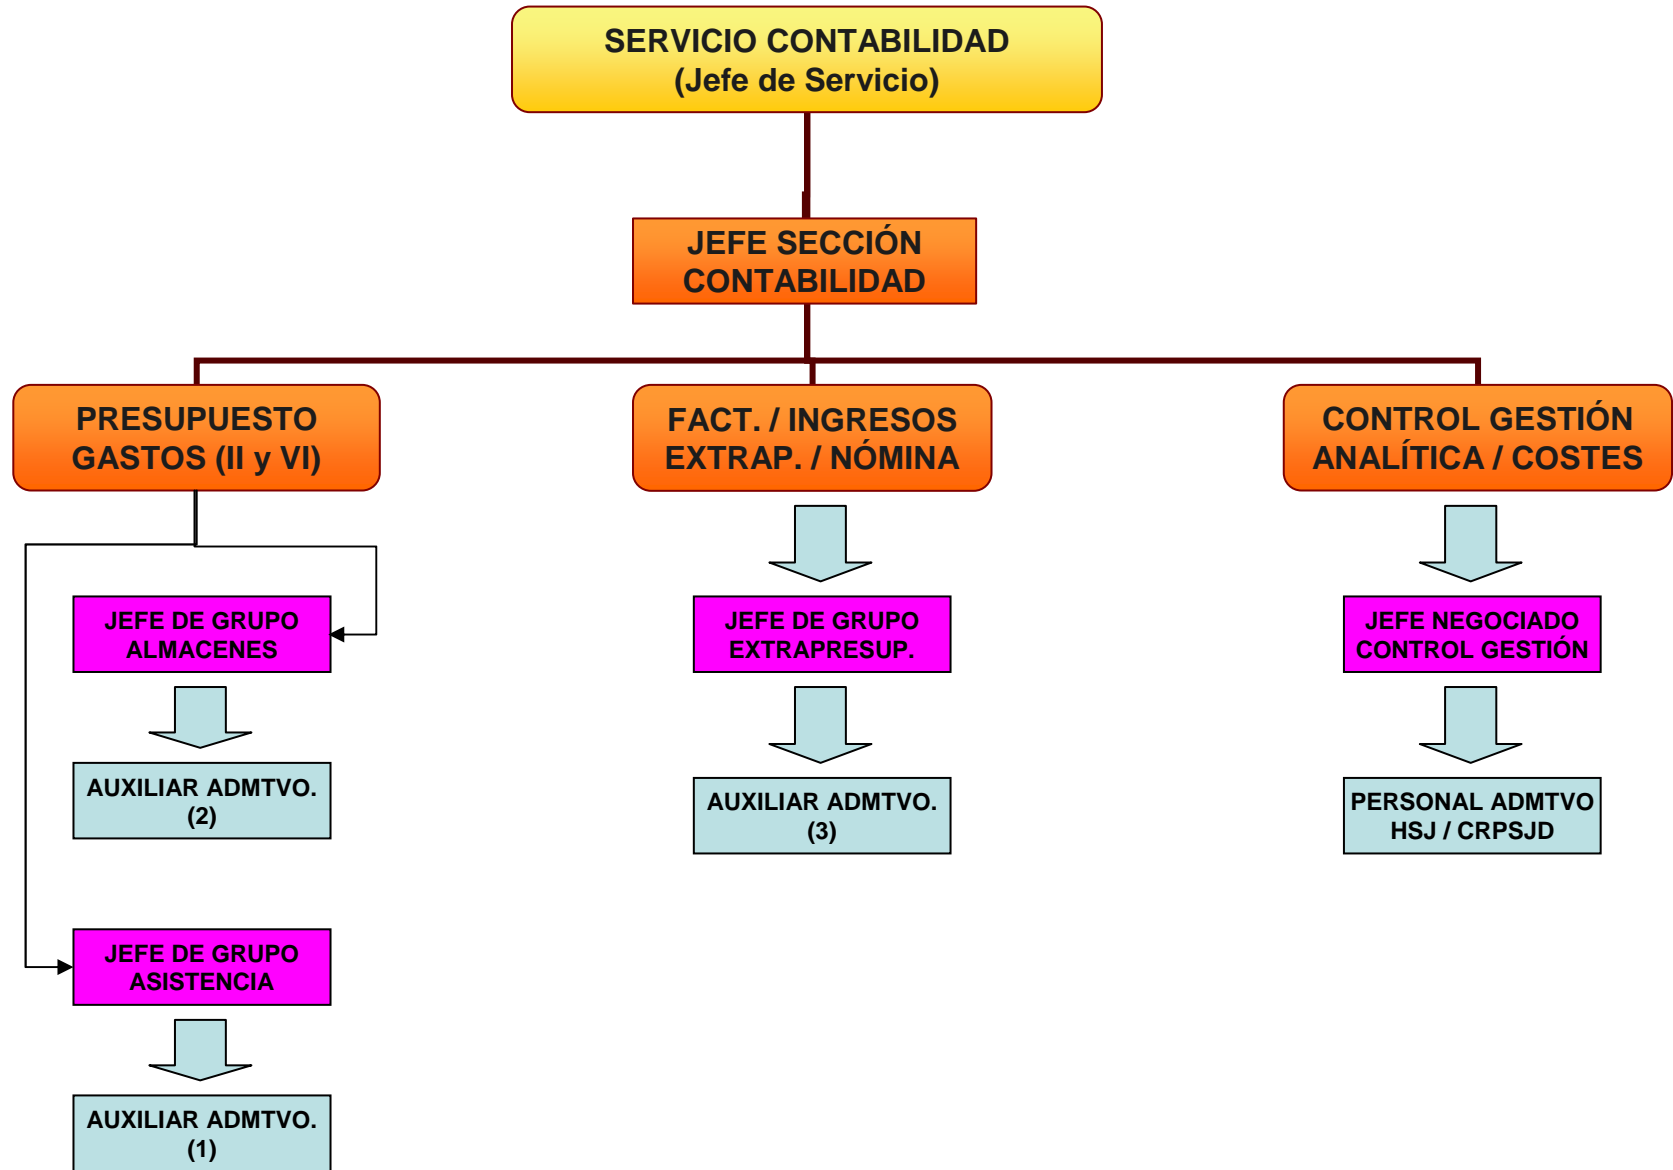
SERVICIO CONTABILIDAD
(Jefe de Servicio)

JEFE SECCIÓN
CONTABILIDAD

PRESUPUESTO
GASTOS (II y VI)

FACT. / INGRESOS
EXTRAP. / NÓMINA

CONTROL GESTIÓN
ANALÍTICA / COSTES

JEFE DE GRUPO
ALMACENES

AUXILIAR ADMTVO.
(2)

JEFE DE GRUPO
ASISTENCIA

AUXILIAR ADMTVO.
(1)

JEFE DE GRUPO
EXTRAPRESUP.

AUXILIAR ADMTVO.
(3)

JEFE NEGOCIADO
CONTROL GESTIÓN

PERSONAL ADMTVO
HSJ / CRPSJD